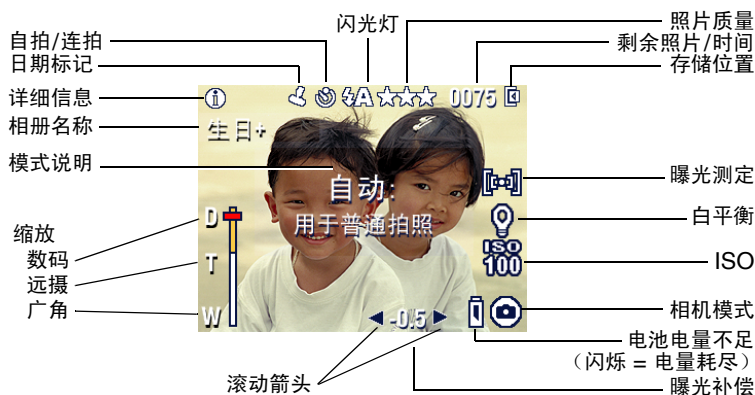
闪光灯
照片质量
自拍/连拍
剩余照片/时间
日期标记
存储位置
详细信息
0075
相册名称
生日+
模式说明
自动:
用于普通拍照
曝光测定
缩放
D
白平衡
数码
ISO 100
ISO
远摄
T
广角
W
相机模式
-0.5
电池电量不足
(闪烁 = 电量耗尽)
滚动箭头
曝光补偿